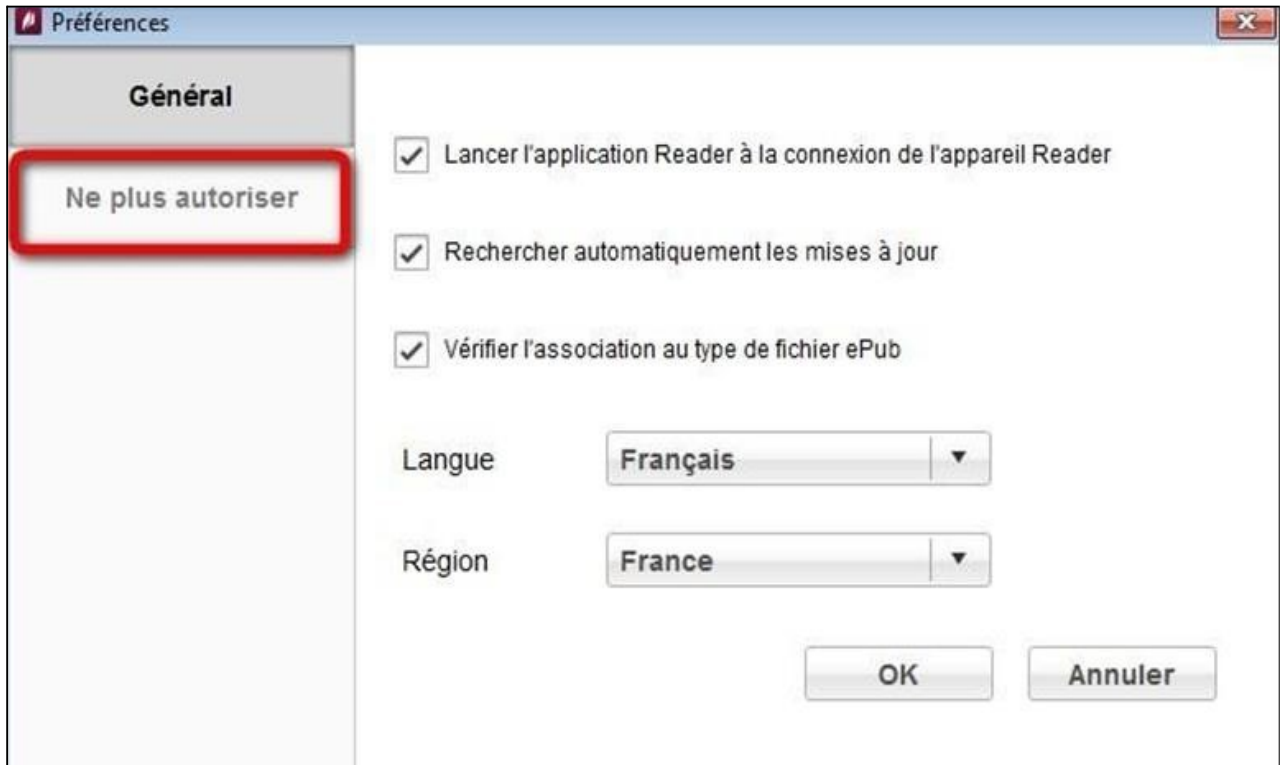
Préférences

Général

Ne plus autoriser

Lancer l'application Reader à la connexion de l'appareil Reader

Rechercher automatiquement les mises à jour

Vérifier l'association au type de fichier ePub

Langue Français

Région France

OK Annuler